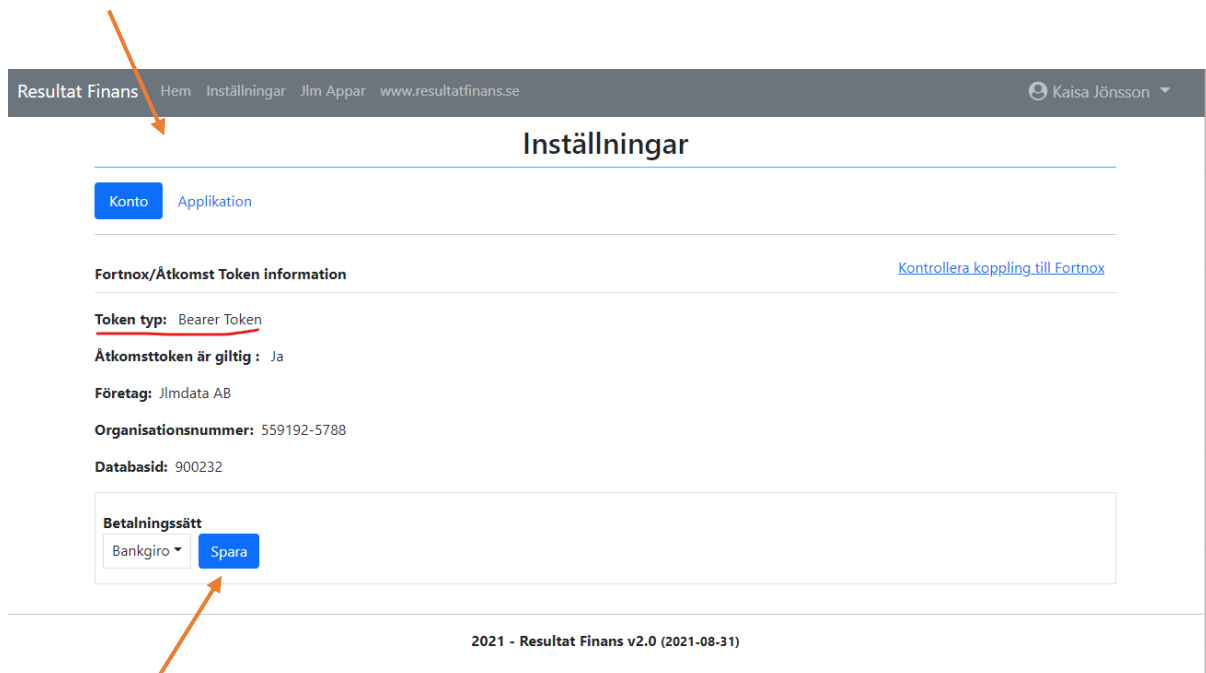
Resultat Finans Hem Inställningar Jlm Appar www.resultatfinans.se

Kaisa Jönsson

Inställningar

Konto Applikation

Fortnox/Åtkomst Token information

Kontrollera koppling till Fortnox

Token typ: Bearer Token

Åtkomsttoken är giltig : Ja

Företag: Jlmdata AB

Organisationsnummer: 559192-5788

Databasid: 900232

Betalningssätt

Bankgiro Spara

2021 - Resultat Finans v2.0 (2021-08-31)